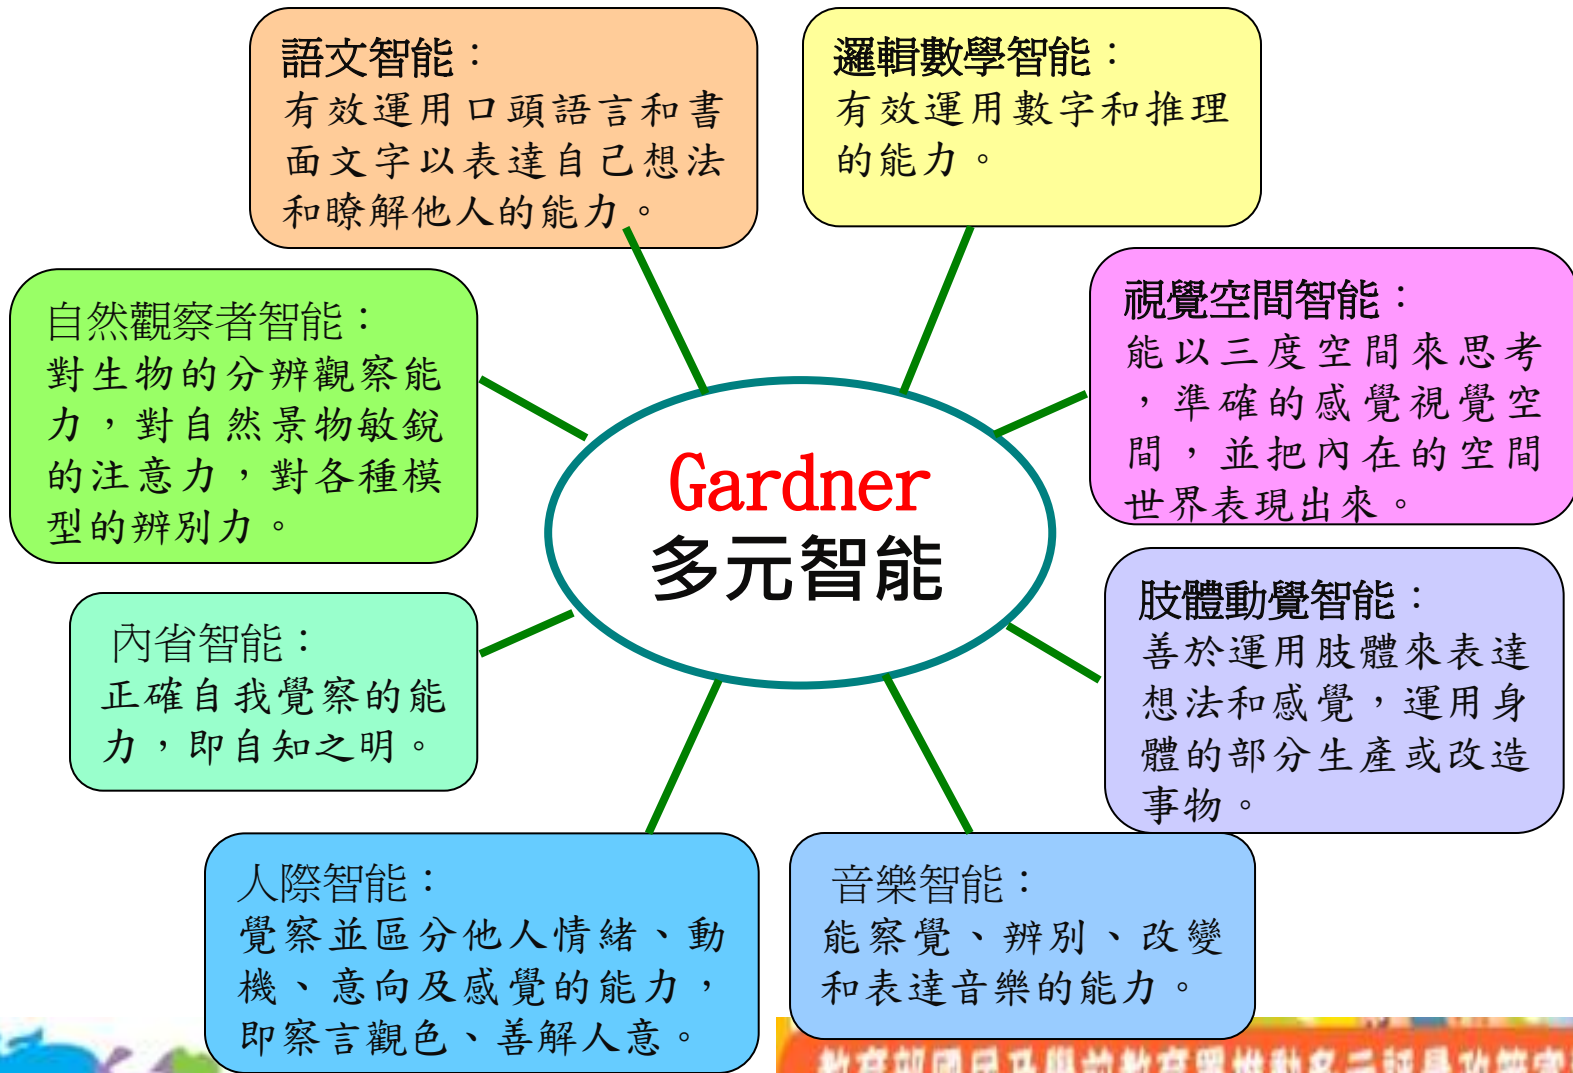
語文智能：
有效運用口頭語言和書面文字以表達自己想法和瞭解他人的能力。

邏輯數學智能：
有效運用數字和推理的能力。

自然觀察者智能：
對生物的分辨觀察能力，對自然景物敏銳的注意力，對各種模型的辨別力。

Gardner
多元智能

視覺空間智能：
能以三度空間來思考，準確的感覺視覺空間，並把內在的空間世界表現出來。

內省智能：
正確自我覺察的能力，即自知之明。

肢體動覺智能：
善於運用肢體來表達想法和感覺，運用身體的部分生產或改造事物。

人際智能：
覺察並區分他人情緒、動機、意向及感覺的能力，即察言觀色、善解人意。

音樂智能：
能察覺、辨別、改變和表達音樂的能力。

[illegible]